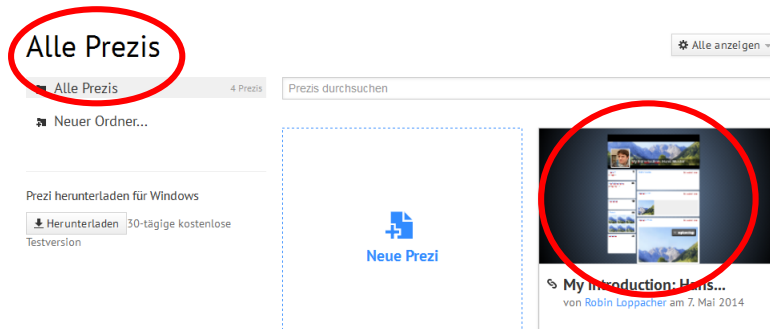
Alle Prezis

Alle anzeigen

Alle Prezis 4 Prezis

Prezis durchsuchen

Neuer Ordner...

Prezi herunterladen für Windows

Herunterladen 30-tägige kostenlose Testversion

Neue Prezi

My Introduction: Hans...

von Robin Loppacher am 7. Mai 2014